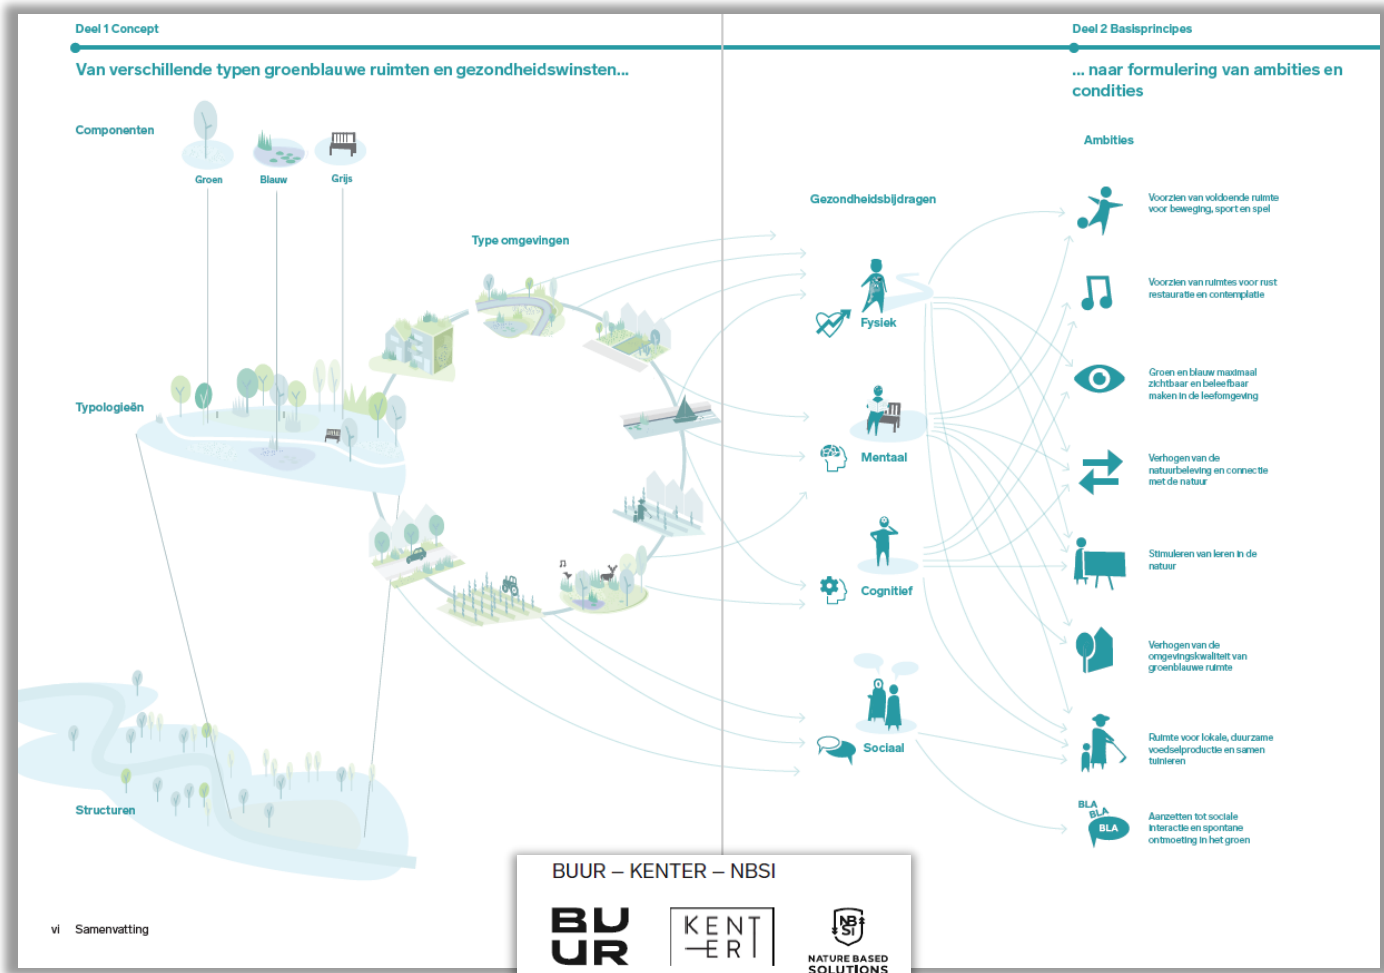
Deel 1 Concept

Van verschillende typen groenblauwe ruimten en gezondheidswinsten...

Componenten

Groen

Blauw

Grijs

Type omgevingen

Typologieën

Structuren

Deel 2 Basisprincipes

... naar formulering van ambities en condities

Ambities

Gezondheidsbijdragen

Fysiek

Mentaal

Cognitief

Sociaal

Voorzien van voldoende ruimte voor beweging, sport en spel

Voorzien van ruimtes voor rust restauratie en contemplatie

Groen en blauw maximaal zichtbaar en beleefbaar maken in de leefomgeving

Verhogen van de natuurbeleving en connectie met de natuur

Stimuleren van leren in de natuur

Verhogen van de omgevingskwaliteit van groenblauwe ruimte

Ruimte voor lokale, duurzame voedselproductie en samen tuinieren

BLA BLA BLA

Aanzetten tot sociale interactie en spontane ontmoeting in het groen

vi Samenvatting

BUUR – KENTER – NBSI

BU UR

KENT ER

NB SI

NATURE BASED SOLUTIONS